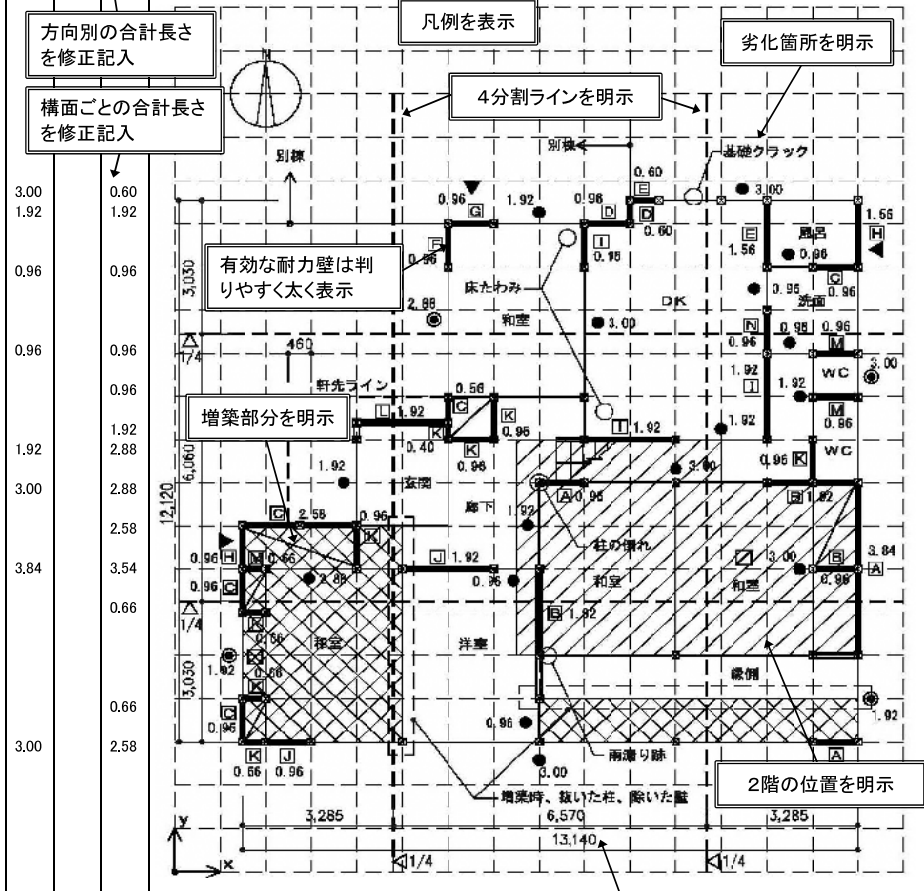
方向別の合計長さを修正記入

構面ごとの合計長さを修正記入

凡例を表示

劣化箇所を明示

4分割ラインを明示

有効な耐力壁は判りやすく太く表示

増築部分を明示

2階の位置を明示

| | |
|---|---|
| 3.00 | 0.60 |
| 1.92 | 1.92 |
| 0.96 | 0.96 |
| 0.96 | 0.96 |
| | 0.96 |
| | 1.92 |
| 1.92 | 2.88 |
| 3.00 | 2.88 |
| | 2.58 |
| 3.84 | 3.54 |
| | 0.66 |
| | 0.66 |
| 3.00 | 2.58 |

N

別棟

別棟

基礎クラック

0.60

0.96 G 1.92 0.96 D E D 0.60 3.00

E 1.56 風呂 H 1.56 0.96 C 0.96 洗面 0.96

F 0.96 I 0.16

床たわみ

DK

2.88 和室 3.00

N 0.96 0.96 0.96 M 3.00

1/4 460

軒先ライン 0.56 1.92 J 1.92 WC

L 1.92 G K 0.96 M 0.96

0.40 K 0.96 I 1.92 1.92

1.92 玄関 3.00 0.96 K WC

3,030 6,060 12,120 3,030

C 2.58 0.96 K A 0.96 廊下 1.92 B 1.92

0.96 H M 0.66 2.88 J 1.92 柱の傷れ 3.00 B 3.84

0.96 C 0.96 和室 和室 0.96 A

1/4 K 0.66 B 1.92

1.92 押室 洋室

0.66 縁側

C 0.96 0.96 1.92

K J 雨漏り跡 A

0.66 0.96 3.00

増築時、抜いた柱、除いた壁

3,285 6,570 3,285

13,140

y x 1/4 1/4